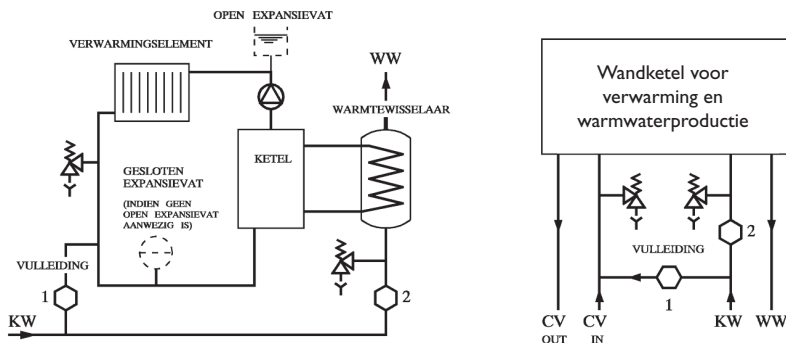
OPEN EXPANSIEVAT

VERWARMINGSELEMENT

WW

WARMTEWISSELAAR

KETEL

GESLOTEN EXPANSIEVAT

(INDIEN GEEN OPEN EXPANSIEVAT AANWEZIG IS)

VULLEIDING

1

2

KW

Wandketel voor verwarming en warmwaterproductie

2

VULLEIDING

1

CV OUT

CV IN

KW

WW